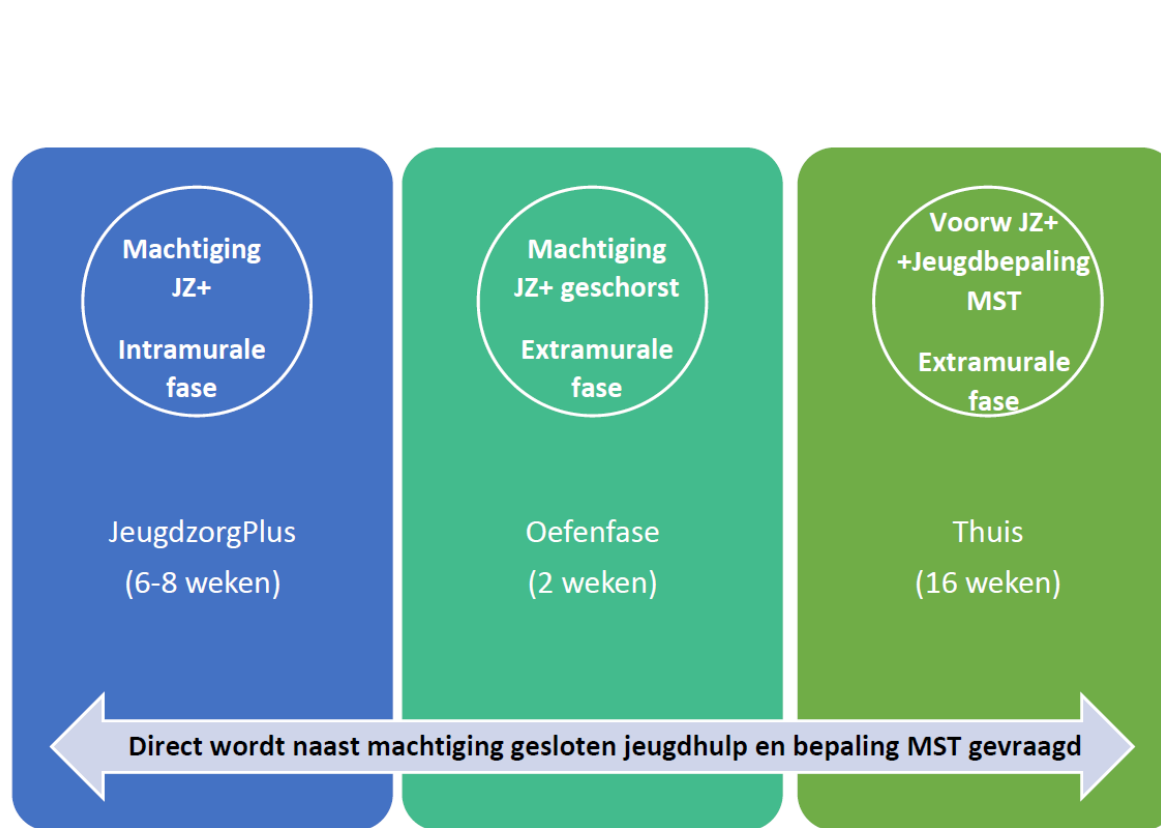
Machtiging JZ+

Intramurale fase

JeugdzorgPlus
(6-8 weken)

Machtiging JZ+ geschorst

Extramurale fase

Oefenfase
(2 weken)

Voorw JZ+ +Jeugdbepaling MST

Extramurale fase

Thuis
(16 weken)

Direct wordt naast machtiging gesloten jeugdhulp en bepaling MST gevraagd